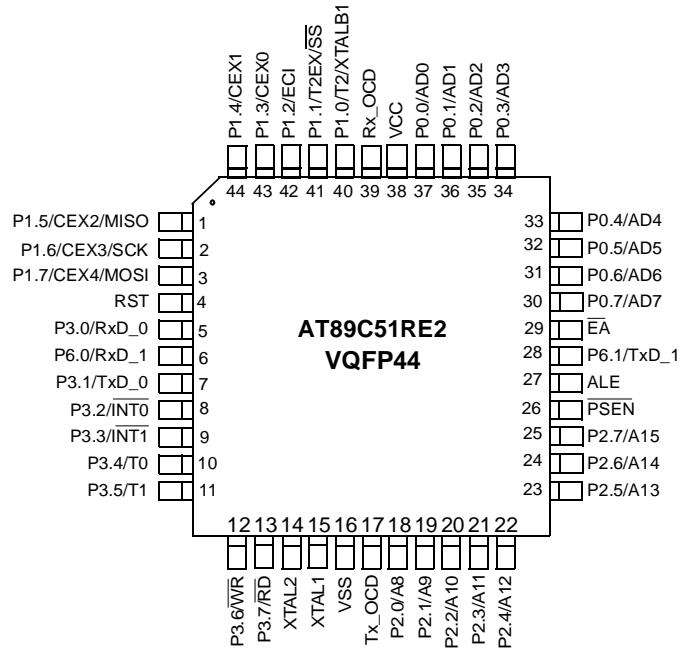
P1.4/CEX1
P1.3/CEX0
P1.2/ECI
P1.1/T2EX/$\overline{SS}$
P1.0/T2/XTALB1
Rx_OCD
VCC
P0.0/AD0
P0.1/AD1
P0.2/AD2
P0.3/AD3

44 43 42 41 40 39 38 37 36 35 34

P1.5/CEX2/MISO 1
P1.6/CEX3/SCK 2
P1.7/CEX4/MOSI 3
RST 4
P3.0/RxD_0 5
P6.0/RxD_1 6
P3.1/TxD_0 7
P3.2/$\overline{INT0}$ 8
P3.3/$\overline{INT1}$ 9
P3.4/T0 10
P3.5/T1 11

AT89C51RE2
VQFP44

33 P0.4/AD4
32 P0.5/AD5
31 P0.6/AD6
30 P0.7/AD7
29 $\overline{EA}$
28 P6.1/TxD_1
27 ALE
26 $\overline{PSEN}$
25 P2.7/A15
24 P2.6/A14
23 P2.5/A13

12 13 14 15 16 17 18 19 20 21 22

P3.6/$\overline{WR}$
P3.7/$\overline{RD}$
XTAL2
XTAL1
VSS
Tx_OCD
P2.0/A8
P2.1/A9
P2.2/A10
P2.3/A11
P2.4/A12